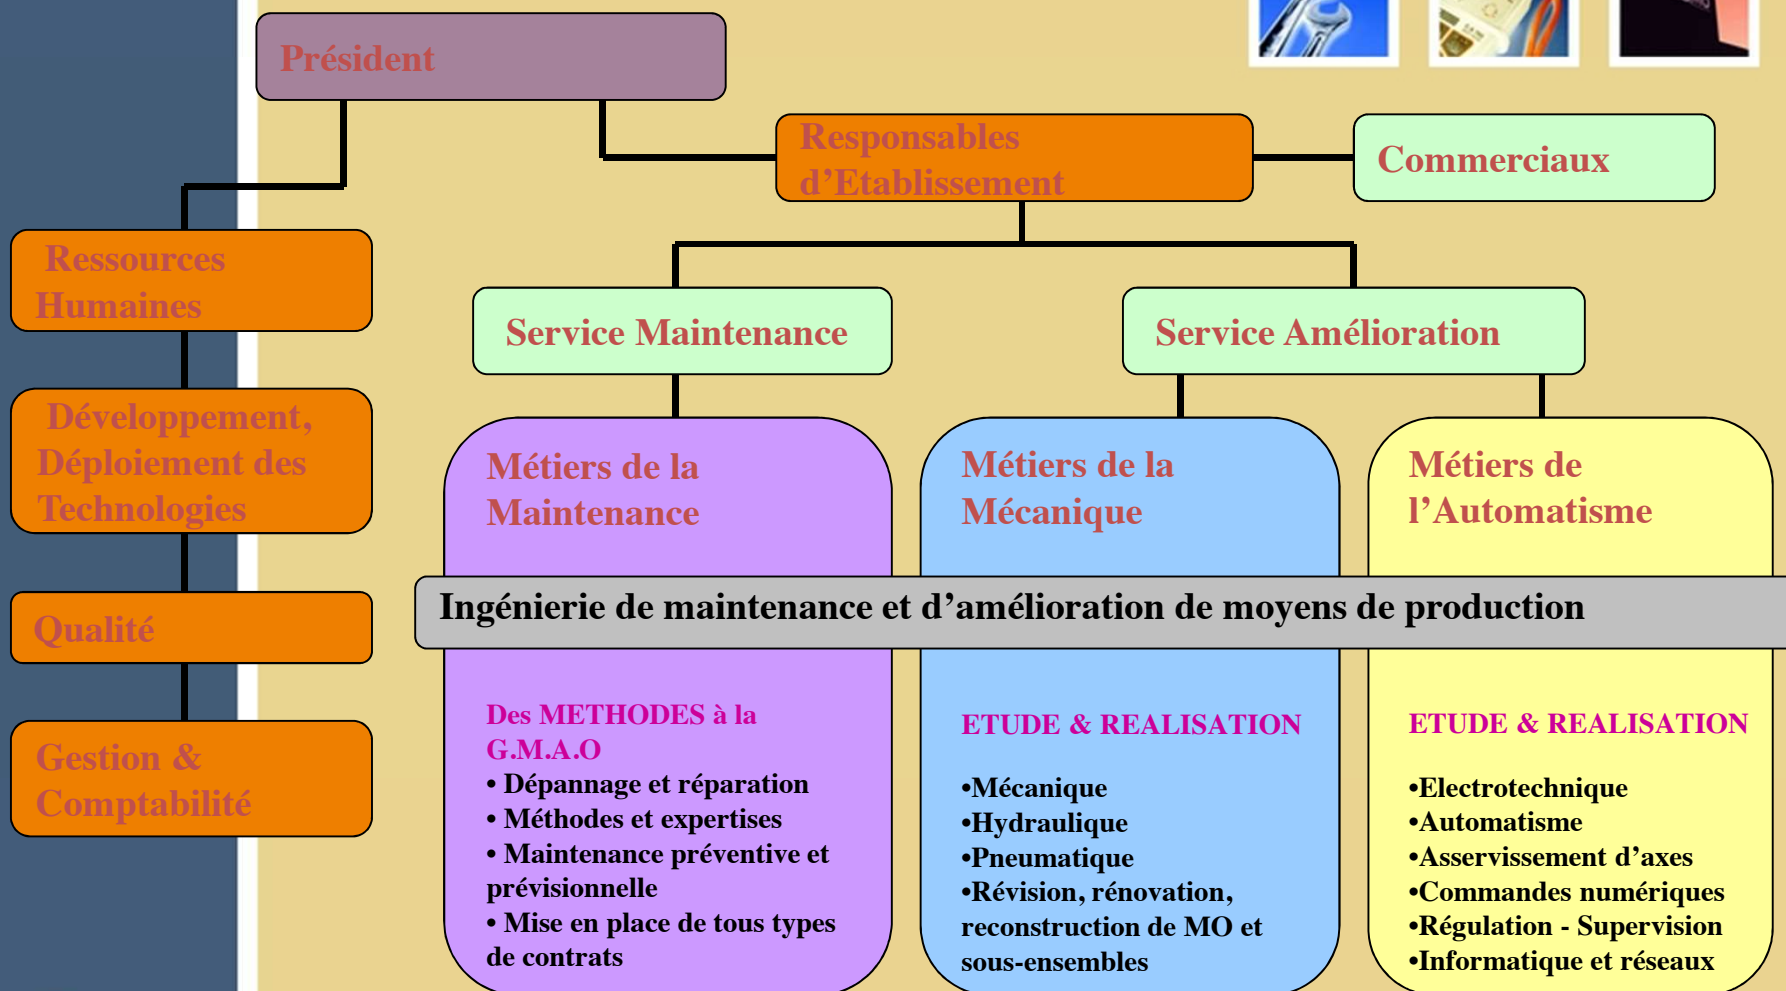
Président

Responsables d'Etablissement

Commerciaux

Ressources Humaines

Développement, Déploiement des Technologies

Qualité

Gestion & Comptabilité

Service Maintenance

Service Amélioration

Métiers de la Maintenance

Métiers de la Mécanique

Métiers de l'Automatisme

Ingénierie de maintenance et d'amélioration de moyens de production

Des METHODES à la G.M.A.O
• Dépannage et réparation
• Méthodes et expertises
• Maintenance préventive et prévisionnelle
• Mise en place de tous types de contrats

ETUDE & REALISATION
•Mécanique
•Hydraulique
•Pneumatique
•Révision, rénovation, reconstruction de MO et sous-ensembles

ETUDE & REALISATION
•Electrotechnique
•Automatisme
•Asservissement d'axes
•Commandes numériques
•Régulation - Supervision
•Informatique et réseaux